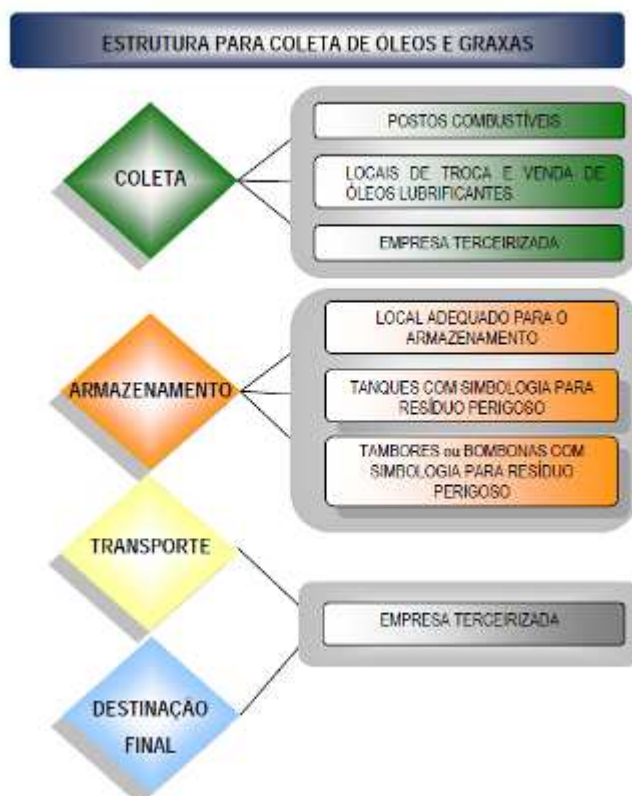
ESTRUTURA PARA COLETA DE ÓLEOS E GRAXAS

COLETA

POSTOS COMBUSTÍVEIS

LOCAIS DE TROCA E VENDA DE ÓLEOS LUBRIFICANTES

EMPRESA TERCEIRIZADA

ARMAZENAMENTO

LOCAL ADEQUADO PARA O ARMAZENAMENTO

TANQUES COM SIMBOLOGIA PARA RESÍDUO PERIGOSO

TAMBORES ou BOMBONAS COM SIMBOLOGIA PARA RESÍDUO PERIGOSO

TRANSPORTE

EMPRESA TERCEIRIZADA

DESTINAÇÃO FINAL